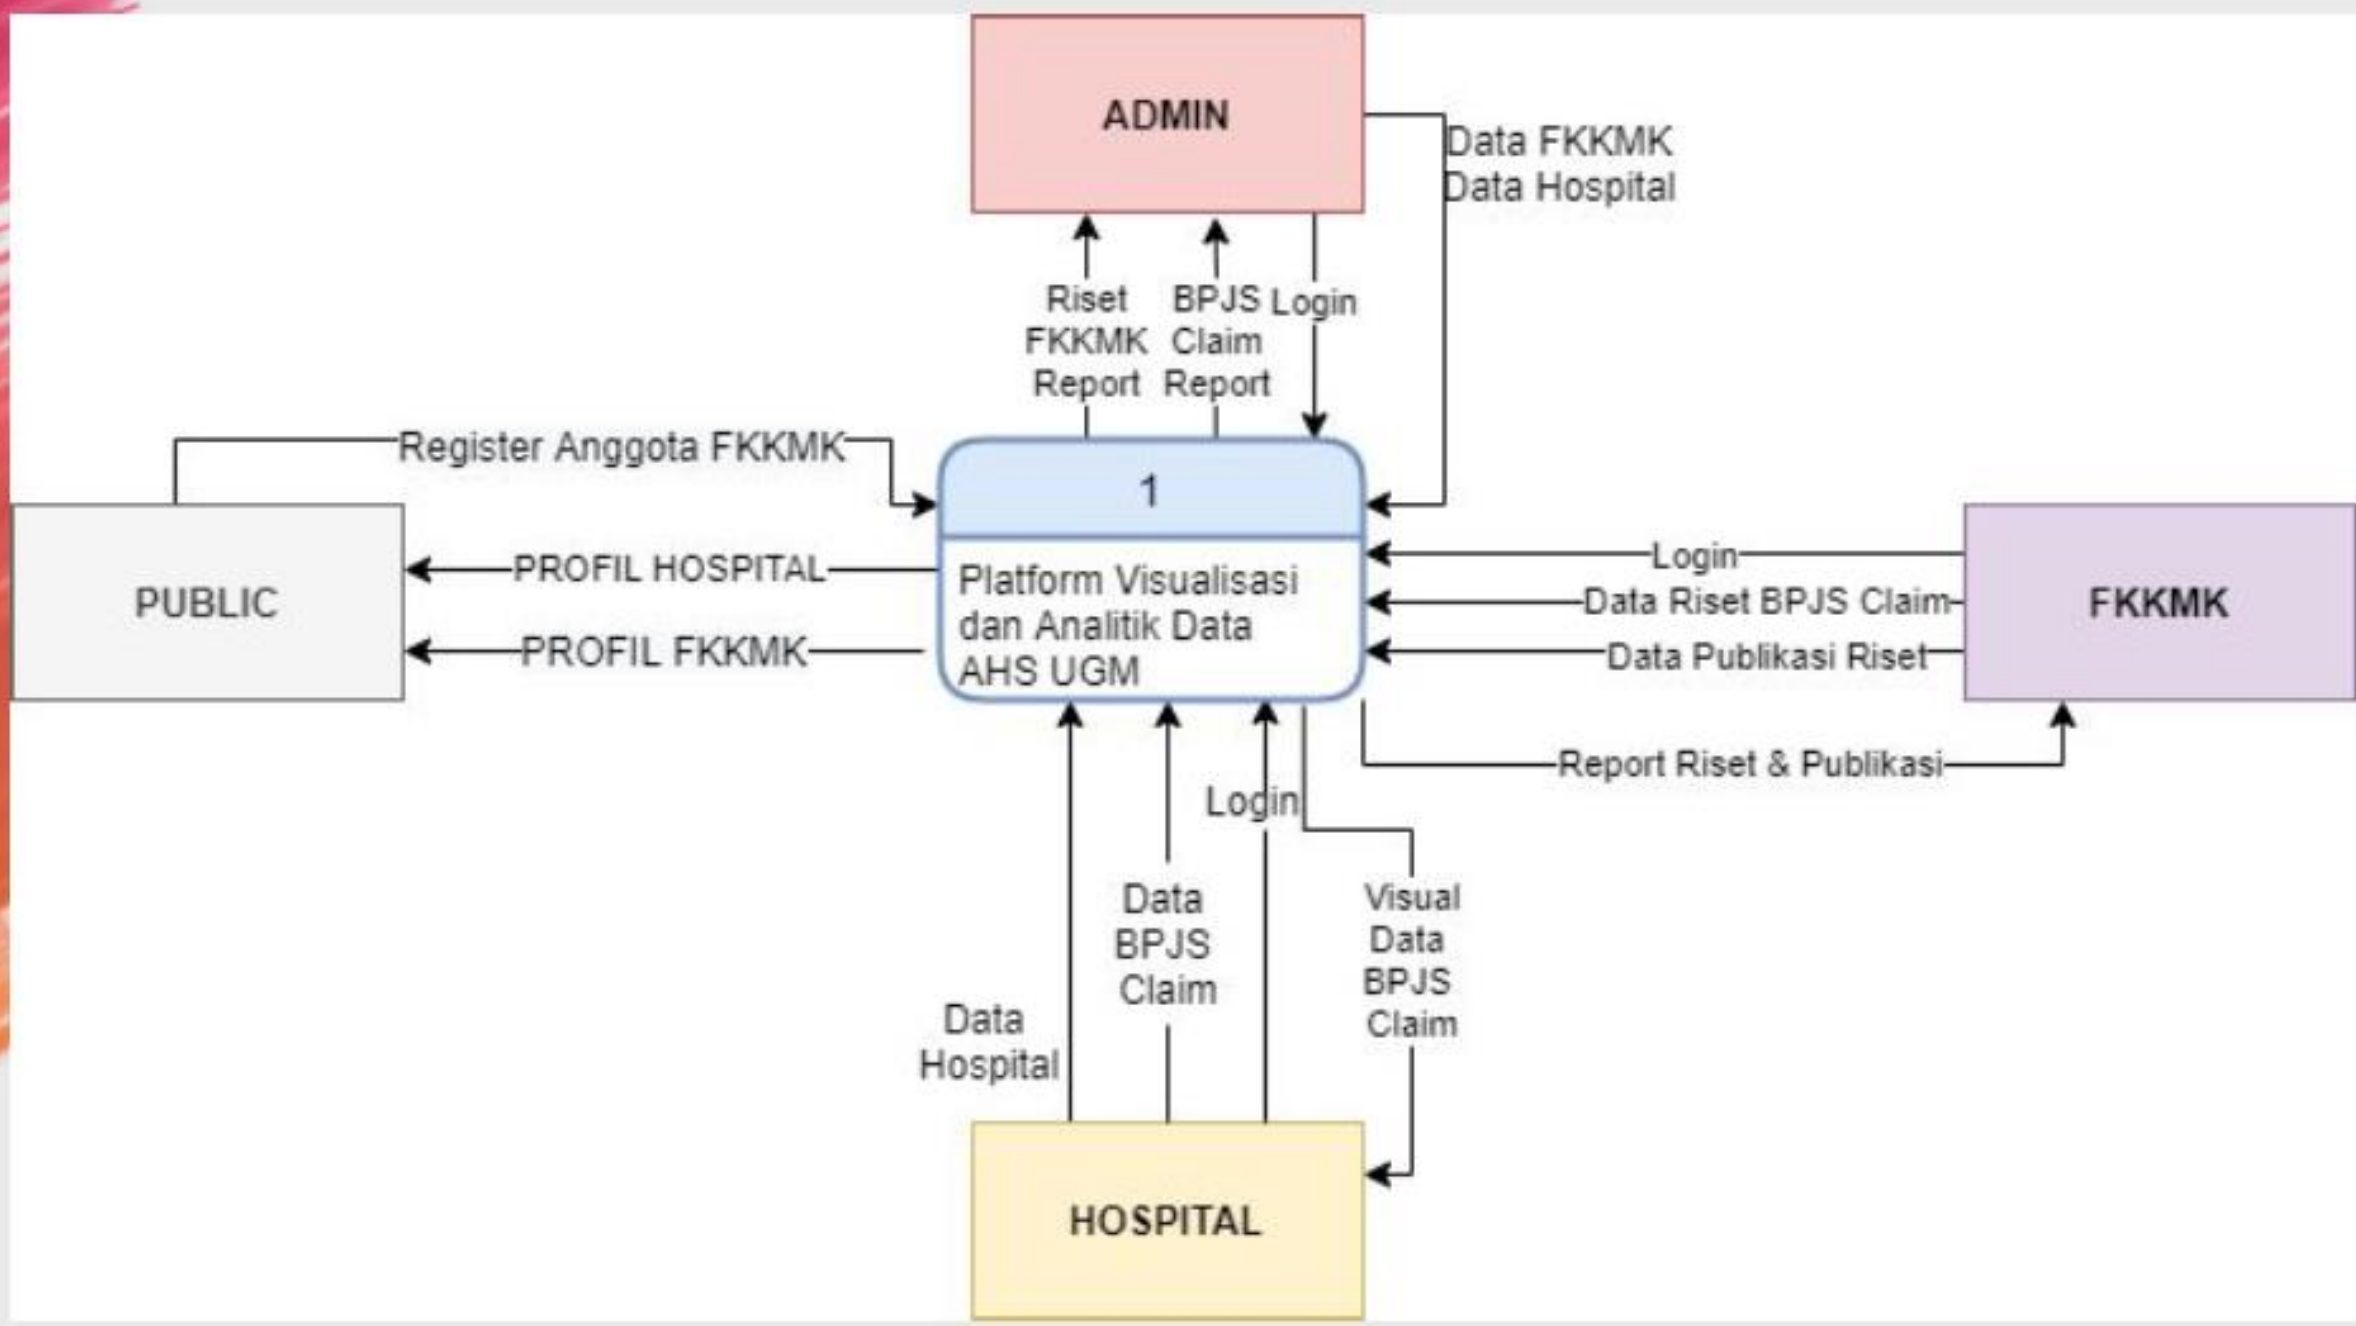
ADMIN

Data FKKMK
Data Hospital

Riset FKKMK Report

BPJS Claim Report

Login

Register Anggota FKKMK

1

Platform Visualisasi dan Analitik Data AHS UGM

PUBLIC

PROFIL HOSPITAL

PROFIL FKKMK

Login

Data Riset BPJS Claim

Data Publikasi Riset

FKKMK

Report Riset & Publikasi

Login

Data BPJS Claim

Visual Data BPJS Claim

Data Hospital

HOSPITAL